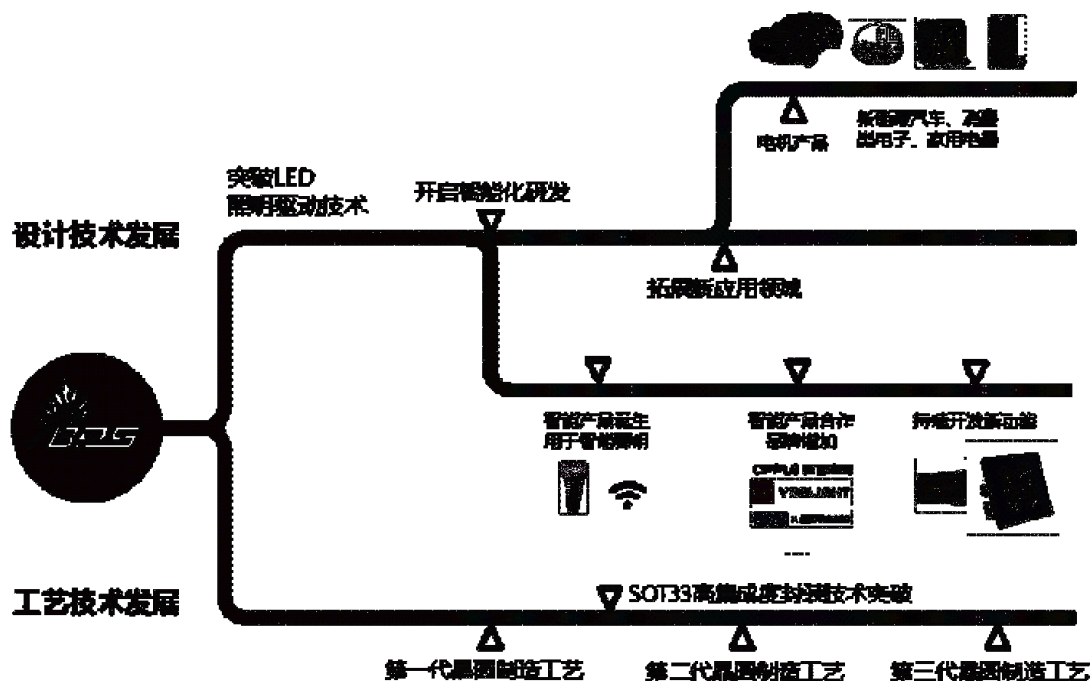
设计技术发展

突破LED 照明驱动技术

开启智能化研发

电机产品

新能源汽车、消费类电子、家用电器

拓展新应用领域

智能产品诞生 用于智能照明

智能产品合作品种增加

OPPLE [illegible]

YEELIGHT

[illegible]

....

持续开发新功能

工艺技术发展

SOT33高集成度封装技术突破

第一代晶圆制造工艺

第二代晶圆制造工艺

第三代晶圆制造工艺